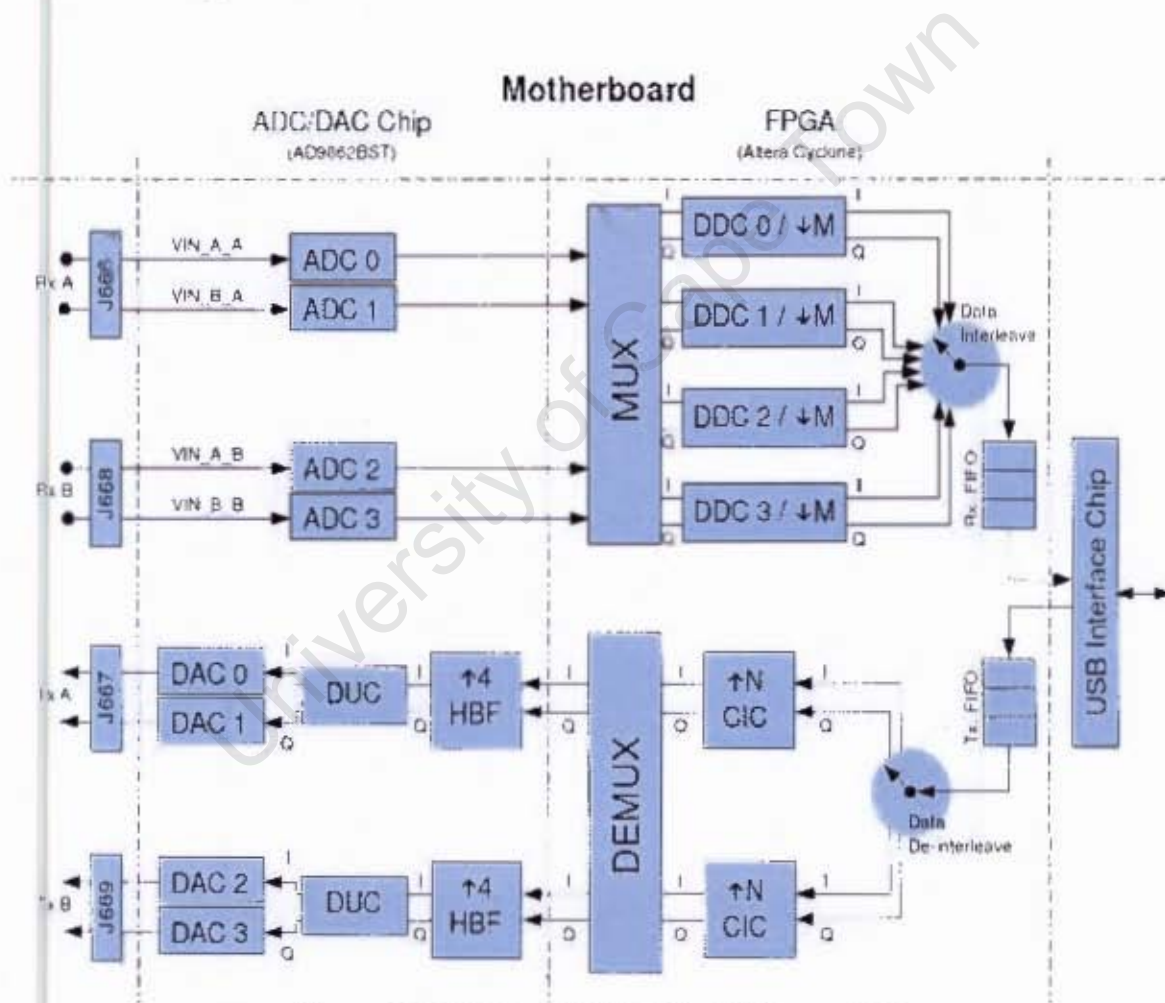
Motherboard

ADC/DAC Chip
(AD9862BST)

FPGA
(Altera Cyclone)

Rx A
J666
VIN_A_A
VIN_B_A
ADC 0
ADC 1

Rx B
J668
VIN_A_B
VIN_B_B
ADC 2
ADC 3

MUX

I
Q
DDC 0 / ↓M
I
Q
DDC 1 / ↓M
I
Q
DDC 2 / ↓M
I
Q
DDC 3 / ↓M
I
Q

Data Interleave

Rx. FIFO

USB Interface Chip

Tx. FIFO

Data De-interleave

Tx A
J667
DAC 0
DAC 1
I
Q
DUC
↑4 HBF
I
Q

DEMUX

I
Q
↑N CIC
I
Q

Tx B
J669
DAC 2
DAC 3
I
Q
DUC
↑4 HBF
I
Q
I
Q
↑N CIC
I
Q

University of Cape Town